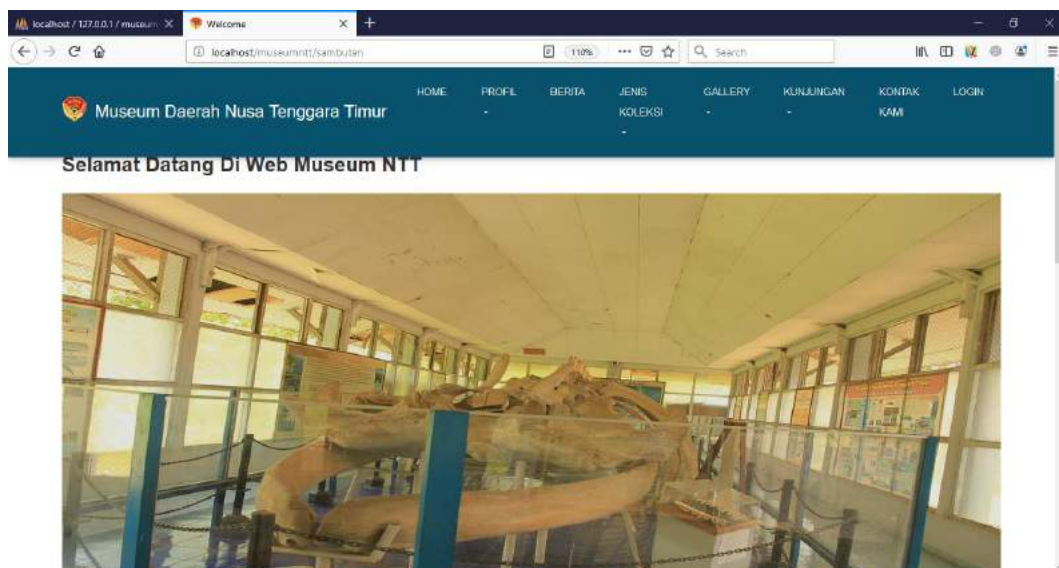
localhost / 127.0.0.1 / museum

Welcome

localhost/museumntt/sambutan

110%

Search

Museum Daerah Nusa Tenggara Timur

HOME

PROFIL -

BERITA

JENIS KOLEKSI -

GALLERY -

KUNJUNGAN -

KONTAK KAMI

LOGIN

Selamat Datang Di Web Museum NTT